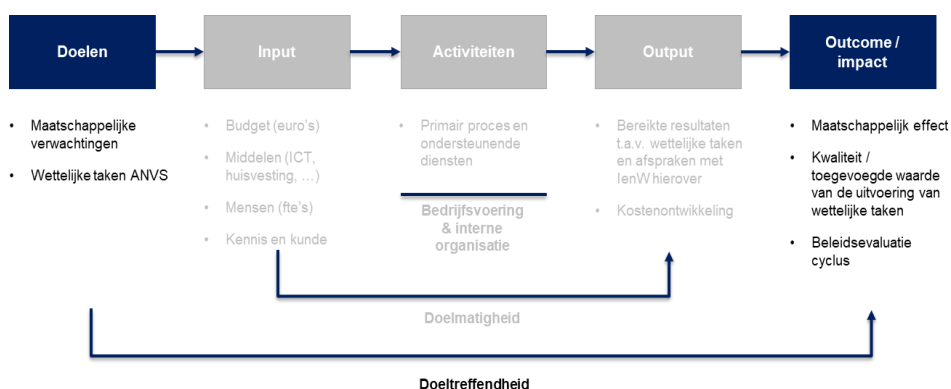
Doelen

Input

Activiteiten

Output

Outcome / impact

- Maatschappelijke verwachtingen
- Wettelijke taken ANVS

- Budget (euro's)
- Middelen (ICT, huisvesting, …)
- Mensen (fte's)
- Kennis en kunde

- Primair proces en ondersteunende diensten

Bedrijfsvoering & interne organisatie

- Bereikte resultaten t.a.v. wettelijke taken en afspraken met IenW hierover
- Kostenontwikkeling

- Maatschappelijk effect
- Kwaliteit / toegevoegde waarde van de uitvoering van wettelijke taken
- Beleidsevaluatie cyclus

Doelmatigheid

Doeltreffendheid